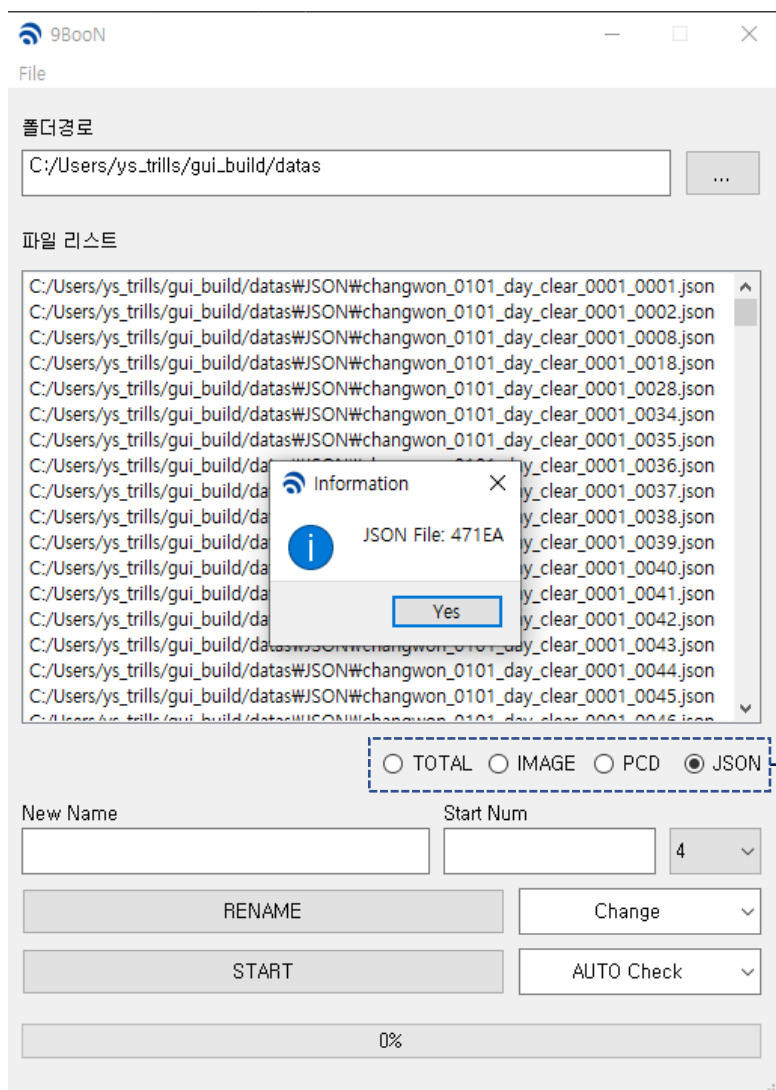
9BooN

File

폴더경로

C:/Users/ys_trills/gui_build/datas

...

파일 리스트

C:/Users/ys_trills/gui_build/datas₩JSON₩changwon_0101_day_clear_0001_0001.json
C:/Users/ys_trills/gui_build/datas₩JSON₩changwon_0101_day_clear_0001_0002.json
C:/Users/ys_trills/gui_build/datas₩JSON₩changwon_0101_day_clear_0001_0008.json
C:/Users/ys_trills/gui_build/datas₩JSON₩changwon_0101_day_clear_0001_0018.json
C:/Users/ys_trills/gui_build/datas₩JSON₩changwon_0101_day_clear_0001_0028.json
C:/Users/ys_trills/gui_build/datas₩JSON₩changwon_0101_day_clear_0001_0034.json
C:/Users/ys_trills/gui_build/datas₩JSON₩changwon_0101_day_clear_0001_0035.json
C:/Users/ys_trills/gui_build/da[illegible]y_clear_0001_0036.json
C:/Users/ys_trills/gui_build/da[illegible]y_clear_0001_0037.json
C:/Users/ys_trills/gui_build/da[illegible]y_clear_0001_0038.json
C:/Users/ys_trills/gui_build/da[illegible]y_clear_0001_0039.json
C:/Users/ys_trills/gui_build/da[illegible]y_clear_0001_0040.json
C:/Users/ys_trills/gui_build/da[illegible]y_clear_0001_0041.json
C:/Users/ys_trills/gui_build/da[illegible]y_clear_0001_0042.json
C:/Users/ys_trills/gui_build/datas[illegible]changwon_0101_day_clear_0001_0043.json
C:/Users/ys_trills/gui_build/datas₩JSON₩changwon_0101_day_clear_0001_0044.json
C:/Users/ys_trills/gui_build/datas₩JSON₩changwon_0101_day_clear_0001_0045.json
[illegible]

Information
JSON File: 471EA
Yes

TOTAL IMAGE PCD JSON

New Name
Start Num
4

RENAME
Change

START
AUTO Check

0%